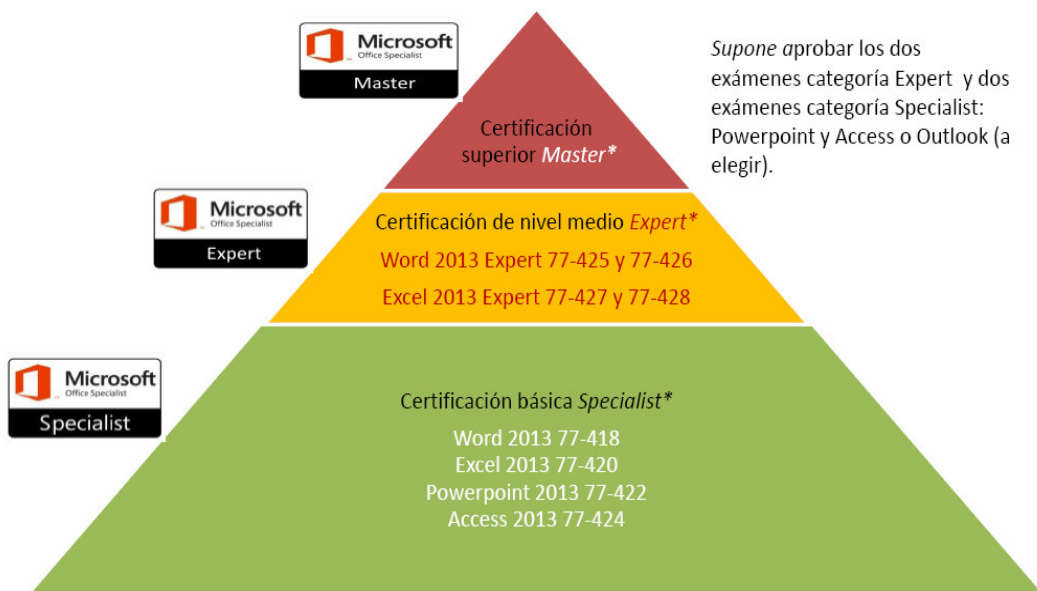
Microsoft
Office Specialist
Master

Certificación superior *Master\**

*Supone a*probar los dos exámenes categoría Expert y dos exámenes categoría Specialist: Powerpoint y Access o Outlook (a elegir).

Microsoft
Office Specialist
Expert

Certificación de nivel medio *Expert\**
Word 2013 Expert 77-425 y 77-426
Excel 2013 Expert 77-427 y 77-428

Microsoft
Office Specialist
Specialist

Certificación básica *Specialist\**
Word 2013 77-418
Excel 2013 77-420
Powerpoint 2013 77-422
Access 2013 77-424